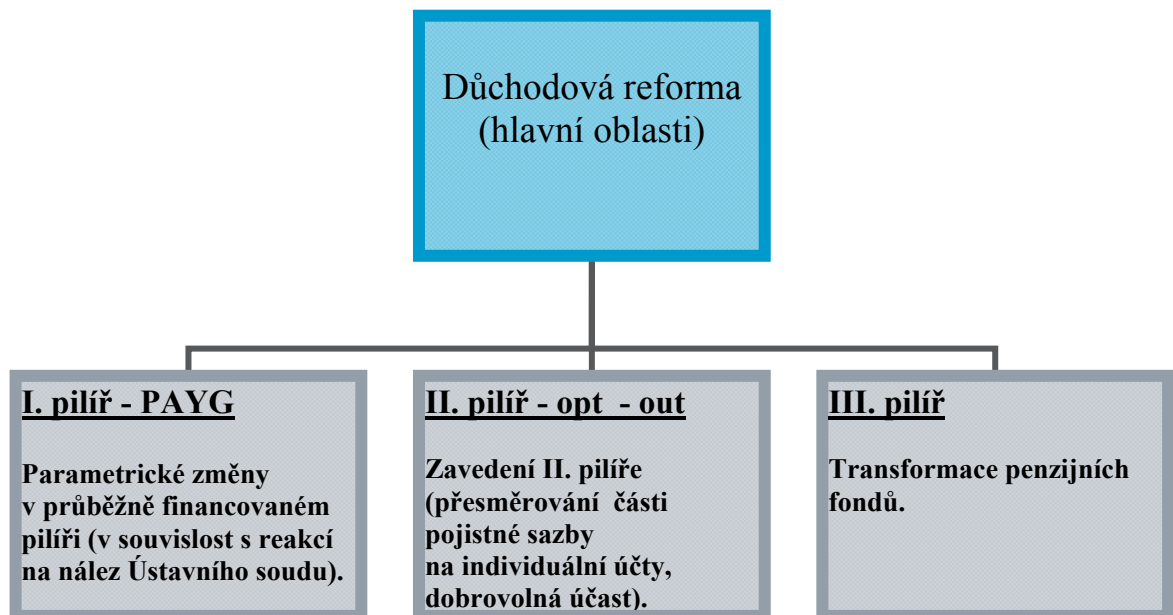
Důchodová reforma (hlavní oblasti)

I. pilíř - PAYG

Parametrické změny v průběžně financovaném pilíři (v souvislost s reakcí na nález Ústavního soudu).

II. pilíř - opt - out

Zavedení II. pilíře (přesměrování části pojistné sazby na individuální účty, dobrovolná účast).

III. pilíř

Transformace penzijních fondů.